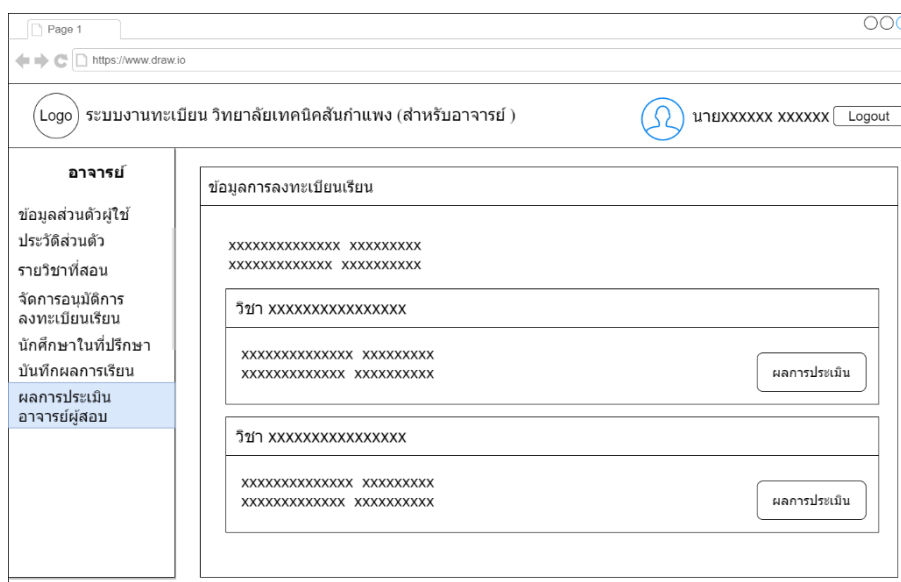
Page 1

https://www.draw.io

Logo ระบบงานทะเบียน วิทยาลัยเทคนิคสันกำแพง (สำหรับอาจารย์ )

นายXXXXXX XXXXXX Logout

อาจารย์

ข้อมูลส่วนตัวผู้ใช้

ประวัติส่วนตัว

รายวิชาที่สอน

จัดการอนุมัติการลงทะเบียนเรียน

นักศึกษาในที่ปรึกษา

บันทึกผลการเรียน

ผลการประเมินอาจารย์ผู้สอน

ข้อมูลการลงทะเบียนเรียน

XXXXXXXXXXXXXX XXXXXXXXX
XXXXXXXXXXXXX XXXXXXXXXX

วิชา XXXXXXXXXXXXXXXX

XXXXXXXXXXXXXX XXXXXXXXX
XXXXXXXXXXXXX XXXXXXXXXX

ผลการประเมิน

วิชา XXXXXXXXXXXXXXXX

XXXXXXXXXXXXXX XXXXXXXXX
XXXXXXXXXXXXX XXXXXXXXXX

ผลการประเมิน